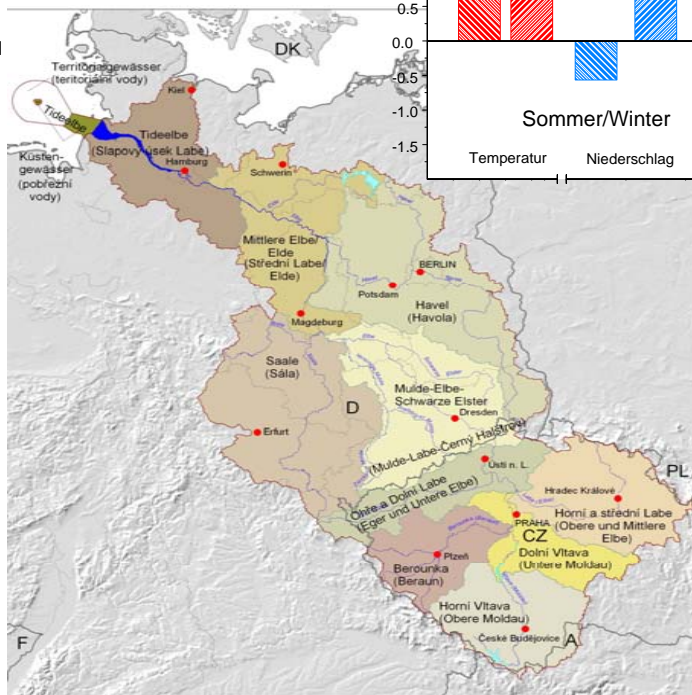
0.5
0.0
-0.5
-1.0
-1.5
Sommer/Winter
Temperatur
Niederschlag

DK
Territorialgewässer (teritoriální vody)
Kiel
Tideelbe
Tideelbe (Slapový úsek Labe)
Hamburg
Küstengewässer (pobřežní vody)
Schwerin
Mittlere Elbe/ Elde (Střední Labe/ Elde)
BERLIN
Potsdam
Havel (Havola)
Magdeburg
Saale (Sála)
Mulde-Elbe-Schwarze Elster
Dresden
D
Erfurt
(Mulde-Labe-Černý Halštrov)
Ústí n. L.
PL
Ohře a Dolní Labe (Eger und Untere Elbe)
Hradec Králové
Horní a střední Labe (Obere und Mittlere Elbe)
PRAHA
CZ
Plzeň
Dolní Vltava (Untere Moldau)
Berounka (Beraun)
Horní Vltava (Obere Moldau)
České Budějovice
F
A